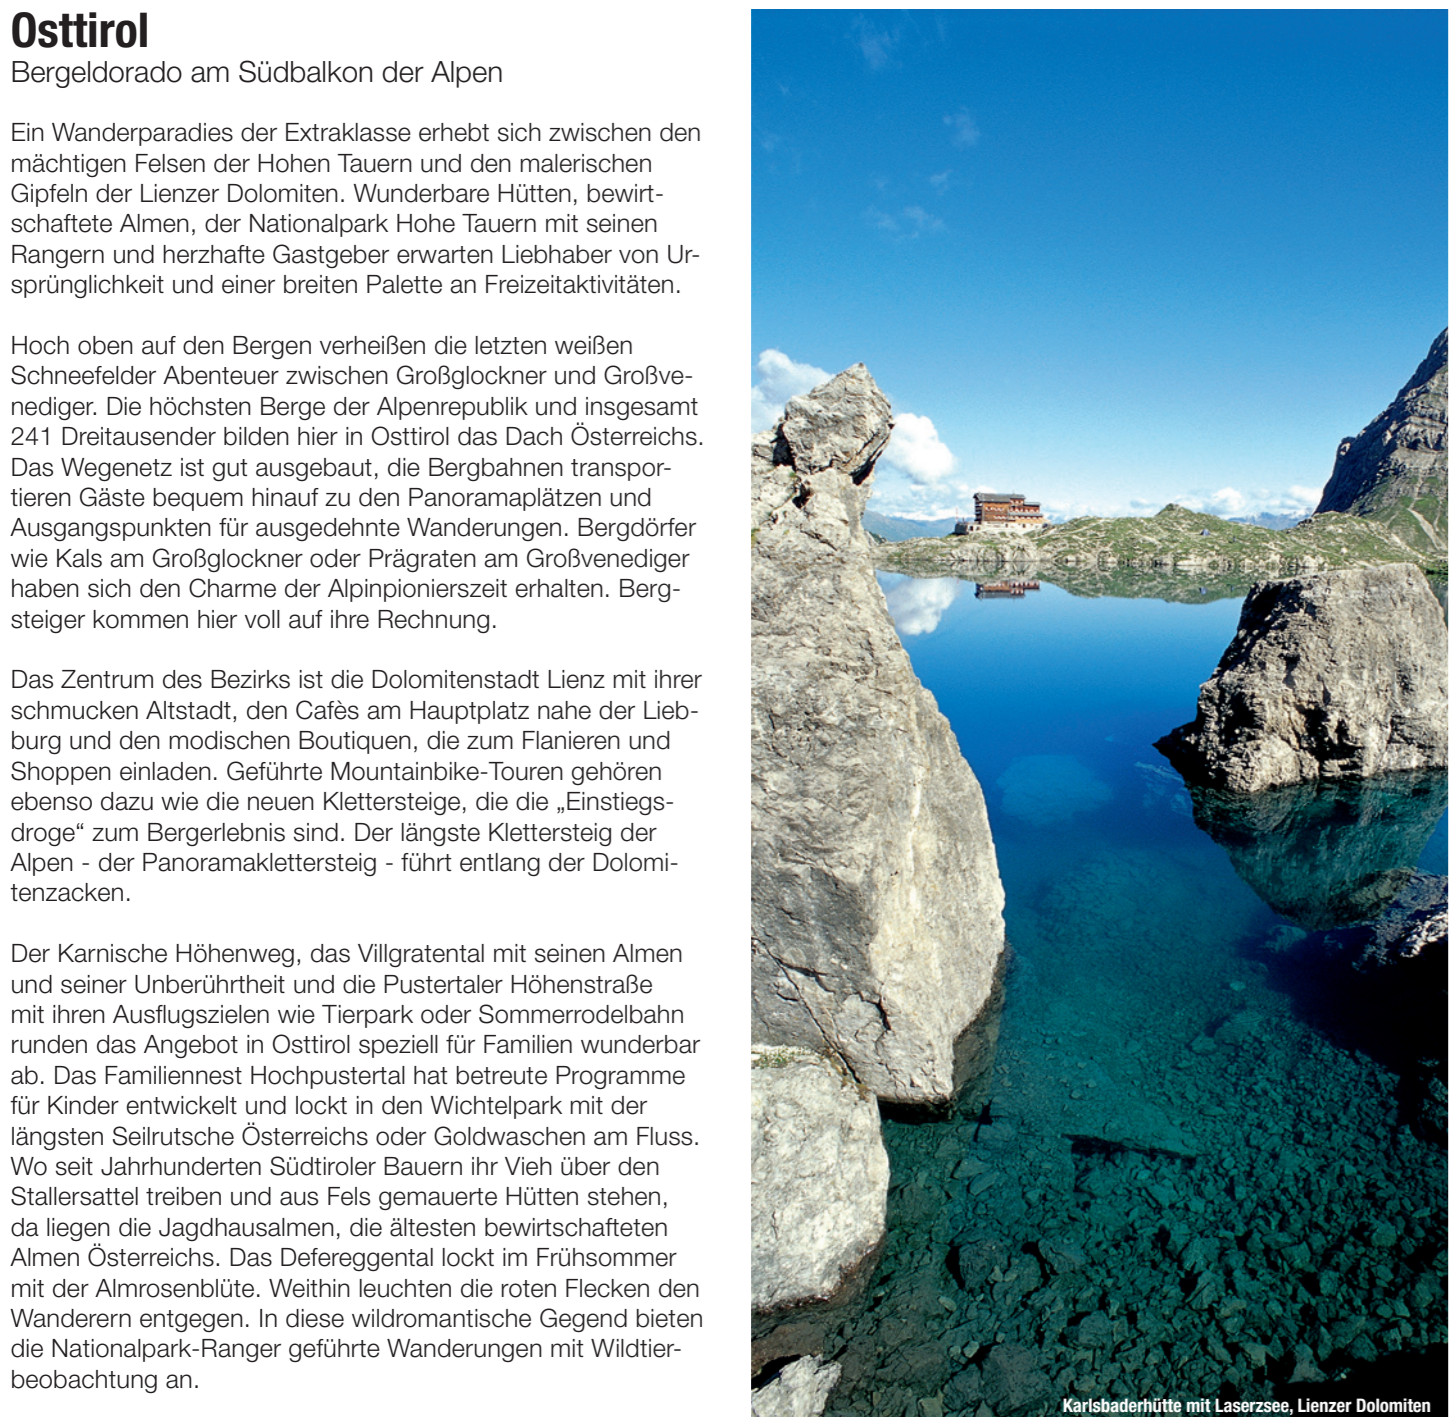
Osttirol
Bergeldorado am Südbalkon der Alpen

Ein Wanderparadies der Extraklasse erhebt sich zwischen den mächtigen Felsen der Hohen Tauern und den malerischen Gipfeln der Lienzer Dolomiten. Wunderbare Hütten, bewirtschaftete Almen, der Nationalpark Hohe Tauern mit seinen Rangern und herzhafte Gastgeber erwarten Liebhaber von Ursprünglichkeit und einer breiten Palette an Freizeitaktivitäten.

Hoch oben auf den Bergen verheißen die letzten weißen Schneefelder Abenteuer zwischen Großglockner und Großvenediger. Die höchsten Berge der Alpenrepublik und insgesamt 241 Dreitausender bilden hier in Osttirol das Dach Österreichs. Das Wegenetz ist gut ausgebaut, die Bergbahnen transportieren Gäste bequem hinauf zu den Panoramaplätzen und Ausgangspunkten für ausgedehnte Wanderungen. Bergdörfer wie Kals am Großglockner oder Prägraten am Großvenediger haben sich den Charme der Alpinpionierszeit erhalten. Bergsteiger kommen hier voll auf ihre Rechnung.

Das Zentrum des Bezirks ist die Dolomitenstadt Lienz mit ihrer schmucken Altstadt, den Cafès am Hauptplatz nahe der Liebburg und den modischen Boutiquen, die zum Flanieren und Shoppen einladen. Geführte Mountainbike-Touren gehören ebenso dazu wie die neuen Klettersteige, die die „Einstiegsdroge“ zum Bergerlebnis sind. Der längste Klettersteig der Alpen - der Panoramaklettersteig - führt entlang der Dolomitenzacken.

Der Karnische Höhenweg, das Villgratental mit seinen Almen und seiner Unberührtheit und die Pustertaler Höhenstraße mit ihren Ausflugszielen wie Tierpark oder Sommerrodelbahn runden das Angebot in Osttirol speziell für Familien wunderbar ab. Das Familiennest Hochpustertal hat betreute Programme für Kinder entwickelt und lockt in den Wichtelpark mit der längsten Seilrutsche Österreichs oder Goldwaschen am Fluss. Wo seit Jahrhunderten Südtiroler Bauern ihr Vieh über den Stallersattel treiben und aus Fels gemauerte Hütten stehen, da liegen die Jagdhausalmen, die ältesten bewirtschafteten Almen Österreichs. Das Defereggental lockt im Frühsommer mit der Almrosenblüte. Weithin leuchten die roten Flecken den Wanderern entgegen. In diese wildromantische Gegend bieten die Nationalpark-Ranger geführte Wanderungen mit Wildtierbeobachtung an.

Karlsbaderhütte mit Laserzsee, Lienzer Dolomiten